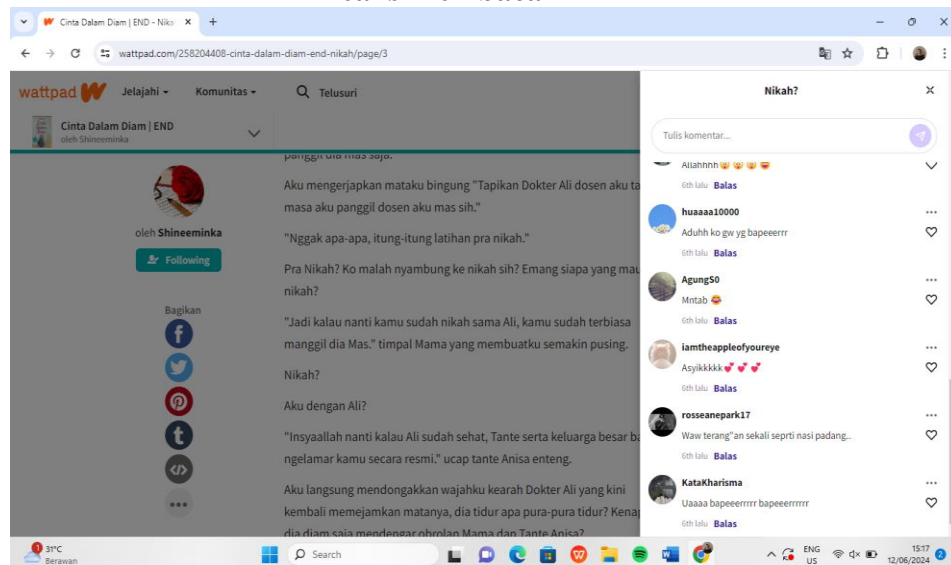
Cinta Dalam Diam | END - Nika ×

wattpad.com/258204408-cinta-dalam-diam-end-nikah/page/3

wattpad Jelajahi Komunitas Telusuri

Cinta Dalam Diam | END
oleh Shineeminka

oleh Shineeminka

Following

Bagikan

panggil dia mas saja.

Aku mengerjapkan mataku bingung "Tapikan Dokter Ali dosen aku ta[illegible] masa aku panggil dosen aku mas sih."

"Nggak apa-apa, itung-itung latihan pra nikah."

Pra Nikah? Ko malah nyambung ke nikah sih? Emang siapa yang ma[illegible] nikah?

"Jadi kalau nanti kamu sudah nikah sama Ali, kamu sudah terbiasa manggil dia Mas." timpal Mama yang membuatku semakin pusing.

Nikah?

Aku dengan Ali?

"Insyaallah nanti kalau Ali sudah sehat, Tante serta keluarga besar b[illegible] ngelamar kamu secara resmi." ucap tante Anisa enteng.

Aku langsung mendongakkan wajahku kearah Dokter Ali yang kini kembali memejamkan matanya, dia tidur apa pura-pura tidur? Kenap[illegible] dia diam saja mendengar obrolan Mama dan Tante Anisa?

Nikah?

Tulis komentar...

Allahhhh 😝😝😝😂
6th lalu Balas

huaaaa10000
Aduhh ko gw yg bapeeerrr
6th lalu Balas

AgungS0
Mntab 😂
6th lalu Balas

iamtheappleofyoureye
Asyikkkkk 💕💕💕
6th lalu Balas

rosseanepark17
Waw terang"an sekali seprti nasi padang..
6th lalu Balas

KataKharisma
Uaaaa bapeeerrrrr bapeeerrrrrr
6th lalu Balas

31°C
Berawan

Search

ENG US

15:17
12/06/2024